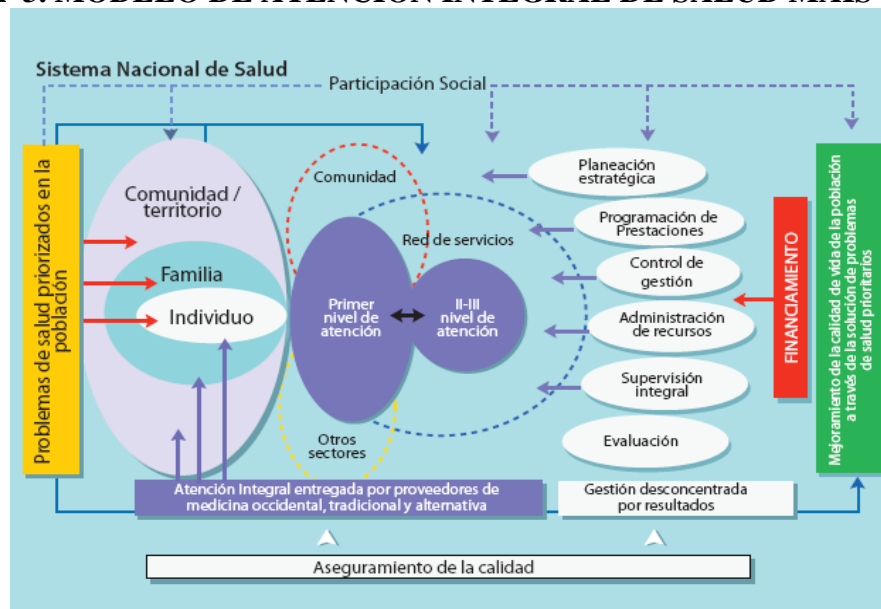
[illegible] MODELO DE ATENCIÓN INTEGRAL DE SALUD MAIS

Sistema Nacional de Salud

Participación Social

Problemas de salud priorizados en la población

Comunidad / territorio

Familia

Individuo

Comunidad

Red de servicios

Primer nivel de atención

II-III nivel de atención

Otros sectores

Planeación estratégica

Programación de Prestaciones

Control de gestión

Administración de recursos

Supervisión integral

Evaluación

FINANCIAMIENTO

Mejoramiento de la calidad de vida de la población a través de la solución de problemas de salud prioritarios

Atención Integral entregada por proveedores de medicina occidental, tradicional y alternativa

Gestión desconcentrada por resultados

Aseguramiento de la calidad